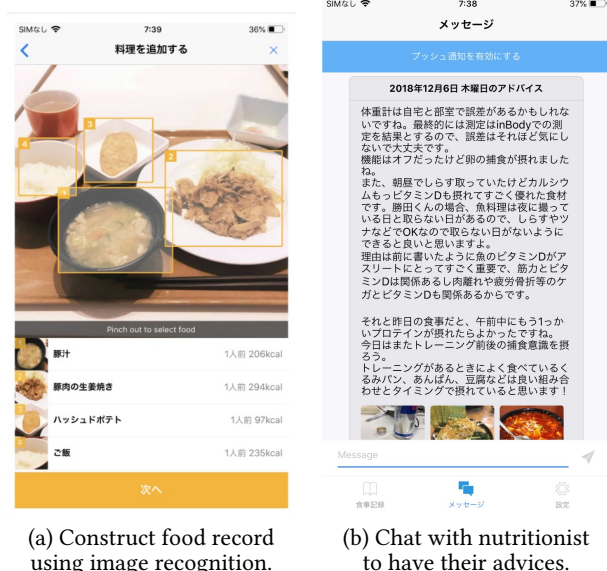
SIMなし 7:39 36%

料理を追加する ×

4 3 2 1

Pinch out to select food

豚汁 1人前 206kcal

豚肉の生姜焼き 1人前 294kcal

ハッシュドポテト 1人前 97kcal

ご飯 1人前 235kcal

次へ

(a) Construct food record using image recognition.

SIMなし 7:38 37%

メッセージ

プッシュ通知を有効にする

2018年12月6日 木曜日のアドバイス

体重計は自宅と部室で誤差があるかもしれないですね。最終的には測定はinBodyでの測定を結果とするので、誤差はそれほど気にしないで大丈夫です。
機能はオフだったけど卵の摂食が摂れましたね。
また、朝昼でしらす取っていただけどカルシウムもっとビタミンDも摂れてすごく優れた食材です。勝田くんの場合、魚料理は夜に摂っている日と取らない日があるので、しらすやツナなどでOKなので取らない日がないようにできると良いと思いますよ。
理由は前に書いたように魚のビタミンDがアスリートにとってすごく重要で、筋力とビタミンDは関係あるし肉離れや疲労骨折等のケガとビタミンDも関係あるからです。

それと昨日の食事だと、午前中にもう1つかいプロテインが摂れたらよかったですね。
今日はまたトレーニング前後の補食意識を摂ろう。
トレーニングがあるときによく食べているくるみパン、あんぱん、豆腐などは良い組み合わせとタイミングで摂れていると思います！

Message

食事記録 メッセージ 設定

(b) Chat with nutritionist to have their advices.